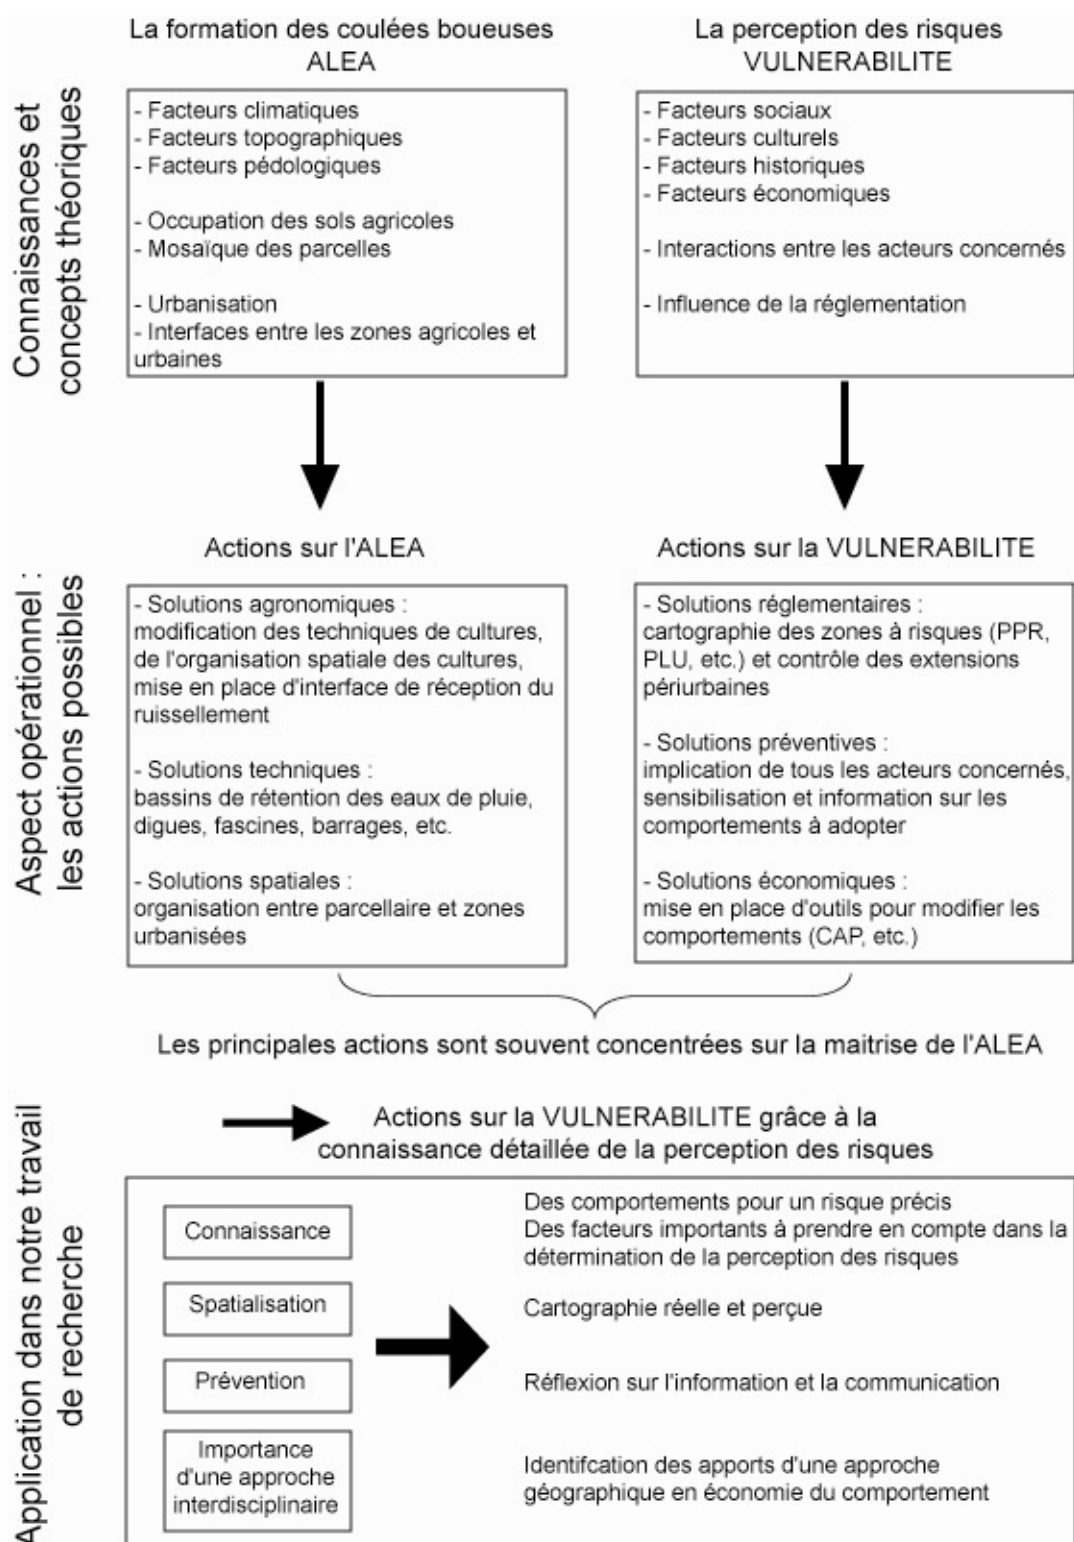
Connaissances et concepts théoriques

La formation des coulées boueuses
ALEA

- Facteurs climatiques
- Facteurs topographiques
- Facteurs pédologiques

- Occupation des sols agricoles
- Mosaïque des parcelles

- Urbanisation
- Interfaces entre les zones agricoles et urbaines

La perception des risques
VULNERABILITE

- Facteurs sociaux
- Facteurs culturels
- Facteurs historiques
- Facteurs économiques

- Interactions entre les acteurs concernés

- Influence de la réglementation

Aspect opérationnel : les actions possibles

Actions sur l'ALEA

- Solutions agronomiques :
modification des techniques de cultures, de l'organisation spatiale des cultures, mise en place d'interface de réception du ruissellement

- Solutions techniques :
bassins de rétention des eaux de pluie, digues, fascines, barrages, etc.

- Solutions spatiales :
organisation entre parcellaire et zones urbanisées

Actions sur la VULNERABILITE

- Solutions réglementaires :
cartographie des zones à risques (PPR, PLU, etc.) et contrôle des extensions périurbaines

- Solutions préventives :
implication de tous les acteurs concernés, sensibilisation et information sur les comportements à adopter

- Solutions économiques :
mise en place d'outils pour modifier les comportements (CAP, etc.)

Les principales actions sont souvent concentrées sur la maitrise de l'ALEA

Application dans notre travail de recherche

Actions sur la VULNERABILITE grâce à la connaissance détaillée de la perception des risques

Connaissance

Des comportements pour un risque précis
Des facteurs importants à prendre en compte dans la détermination de la perception des risques

Spatialisation

Cartographie réelle et perçue

Prévention

Réflexion sur l'information et la communication

Importance d'une approche interdisciplinaire

Identifcation des apports d'une approche géographique en économie du comportement